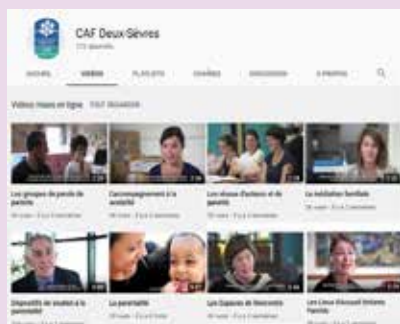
CAF Deux-Sèvres
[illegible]

ACCUEIL VIDÉOS PLAYLISTS CHAÎNES DISCUSSION À PROPOS

Vidéos mises en ligne TOUT REGARDER

Les groupes de parole de parents
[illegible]

L'accompagnement à la scolarité
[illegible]

Les réseaux d'acteurs et de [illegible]
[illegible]

La médiation familiale
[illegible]

Dispositifs de soutien à la parentalité
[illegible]

La parentalité
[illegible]

Les Espaces de Rencontre
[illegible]

Les Lieux d'Accueil Enfants Parents
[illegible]